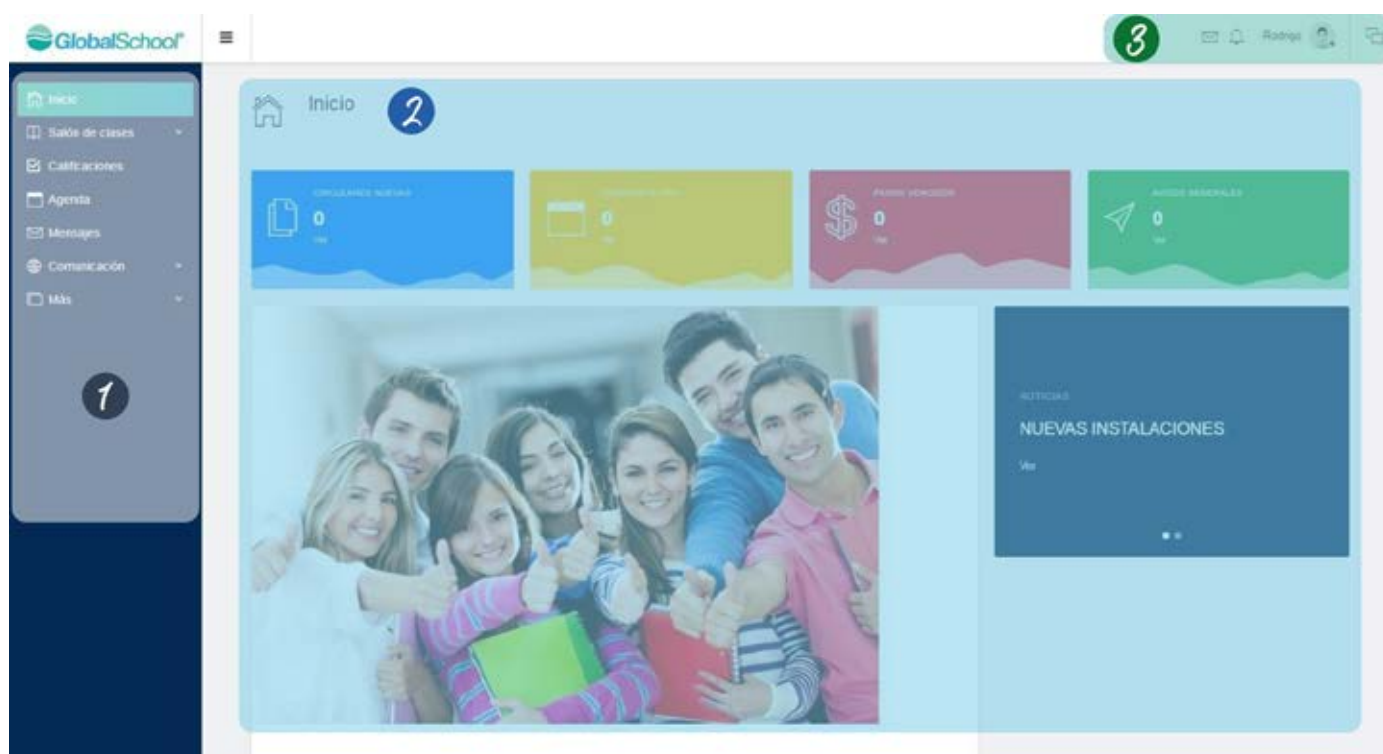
GlobalSchool®

3

Rodrigo

Inicio
Salón de clases
Calificaciones
Agenda
Mensajes
Comunicación
Más

1

Inicio

2

CIRCULARES NUEVAS
0
Ver

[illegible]
0
Ver

PAGOS VENCIDOS
0
Ver

AVISOS GENERALES
0
Ver

NOTICIAS
NUEVAS INSTALACIONES
Ver